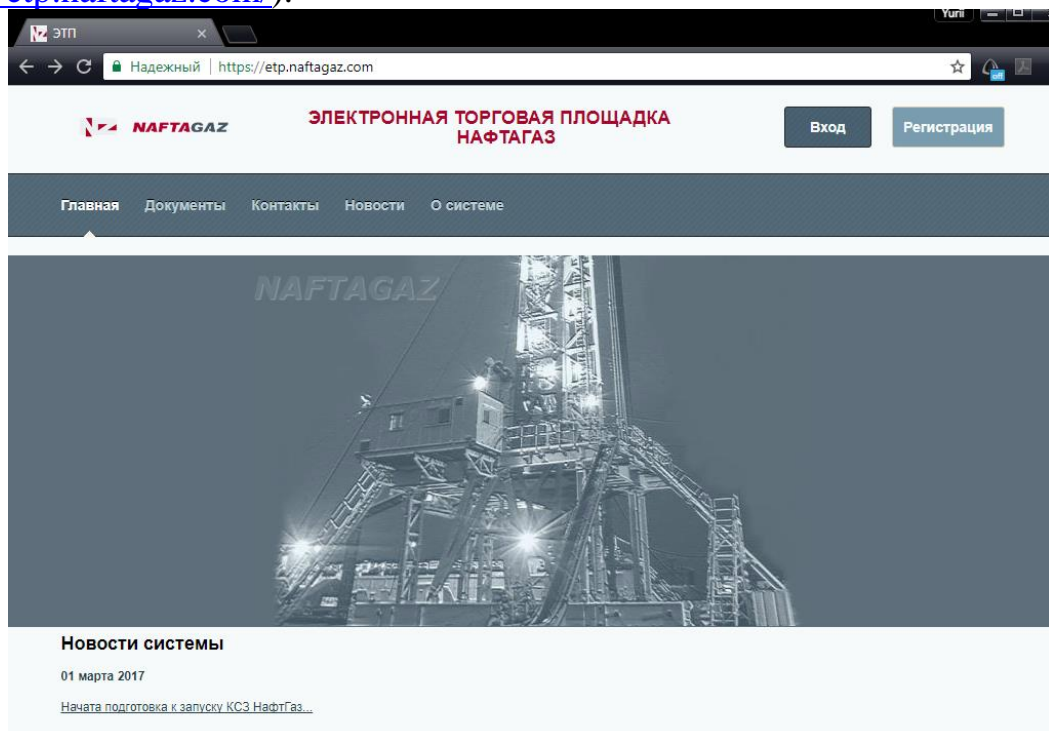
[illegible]).

ЭТП ×

Yurii

Надежный | https://etp.naftagaz.com

NAFTAGAZ

ЭЛЕКТРОННАЯ ТОРГОВАЯ ПЛОЩАДКА НАФТАГАЗ

Вход

Регистрация

Главная Документы Контакты Новости О системе

NAFTAGAZ

Новости системы

01 марта 2017

Начата подготовка к запуску КСЗ НафтГаз...